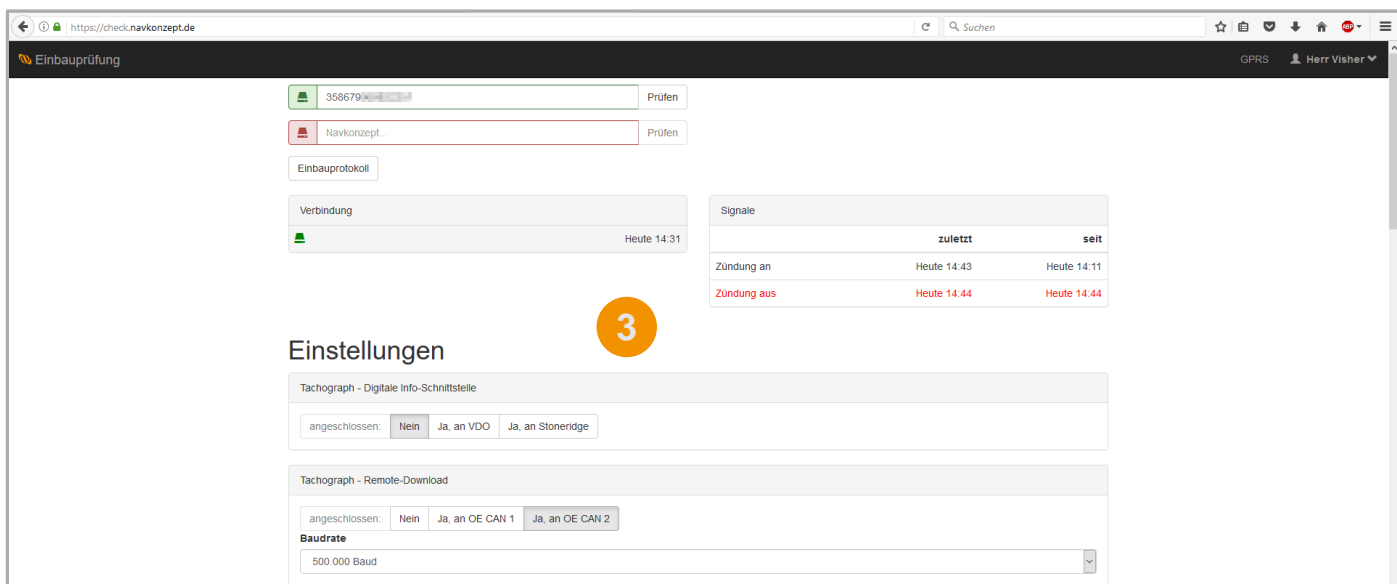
https://check.navkonzept.de

Suchen

Einbauprüfung

GPRS

Herr Visher

358679 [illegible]

Prüfen

Navkonzept...

Prüfen

Einbauprotokoll

Verbindung

Heute 14:31

Signale

| | zuletzt | seit |
|---|---|---|
| Zündung an | Heute 14:43 | Heute 14:11 |
| Zündung aus | Heute 14:44 | Heute 14:44 |

3

Einstellungen

Tachograph - Digitale Info-Schnittstelle

angeschlossen: Nein Ja, an VDO Ja, an Stoneridge

Tachograph - Remote-Download

angeschlossen: Nein Ja, an OE CAN 1 Ja, an OE CAN 2

Baudrate

500.000 Baud